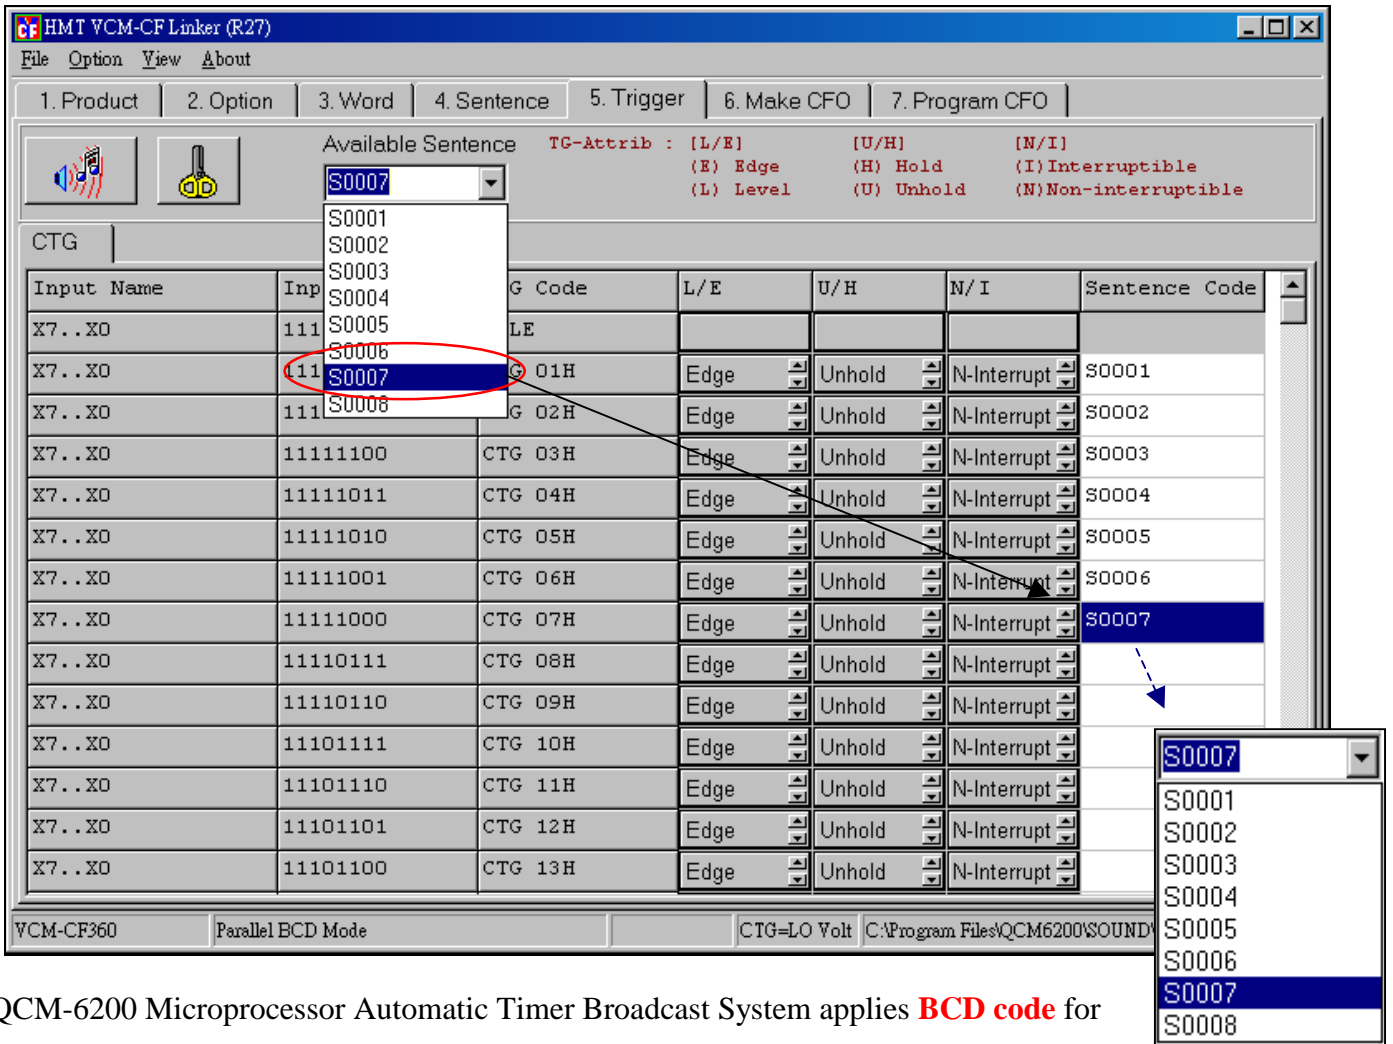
HMT VCM-CF Linker (R27)

File Option View About

1. Product | 2. Option | 3. Word | 4. Sentence | 5. Trigger | 6. Make CFO | 7. Program CFO

Available Sentence

S0007

TG-Attrib : [L/E] (E) Edge (L) Level [U/H] (H) Hold (U) Unhold [N/I] (I)Interruptible (N)Non-interruptible

CTG

S0001
S0002
S0003
S0004
S0005
S0006
S0007
S0008

| Input Name | Inp | G Code | L/E | U/H | N/I | Sentence Code |
|---|---|---|---|---|---|---|
| X7..X0 | 111 | LE | | | | |
| X7..X0 | 111 | G 01H | Edge | Unhold | N-Interrupt | S0001 |
| X7..X0 | 111 | G 02H | Edge | Unhold | N-Interrupt | S0002 |
| X7..X0 | 11111100 | CTG 03H | Edge | Unhold | N-Interrupt | S0003 |
| X7..X0 | 11111011 | CTG 04H | Edge | Unhold | N-Interrupt | S0004 |
| X7..X0 | 11111010 | CTG 05H | Edge | Unhold | N-Interrupt | S0005 |
| X7..X0 | 11111001 | CTG 06H | Edge | Unhold | N-Interrupt | S0006 |
| X7..X0 | 11111000 | CTG 07H | Edge | Unhold | N-Interrupt | S0007 |
| X7..X0 | 11110111 | CTG 08H | Edge | Unhold | N-Interrupt | |
| X7..X0 | 11110110 | CTG 09H | Edge | Unhold | N-Interrupt | |
| X7..X0 | 11101111 | CTG 10H | Edge | Unhold | N-Interrupt | |
| X7..X0 | 11101110 | CTG 11H | Edge | Unhold | N-Interrupt | |
| X7..X0 | 11101101 | CTG 12H | Edge | Unhold | N-Interrupt | |
| X7..X0 | 11101100 | CTG 13H | Edge | Unhold | N-Interrupt | |

S0007

S0001
S0002
S0003
S0004
S0005
S0006
S0007
S0008

VCM-CF360 | Parallel BCD Mode | | CTG=LO Volt | C:\Program Files\QCM6200\SOUND\

QCM-6200 Microprocessor Automatic Timer Broadcast System applies BCD code for